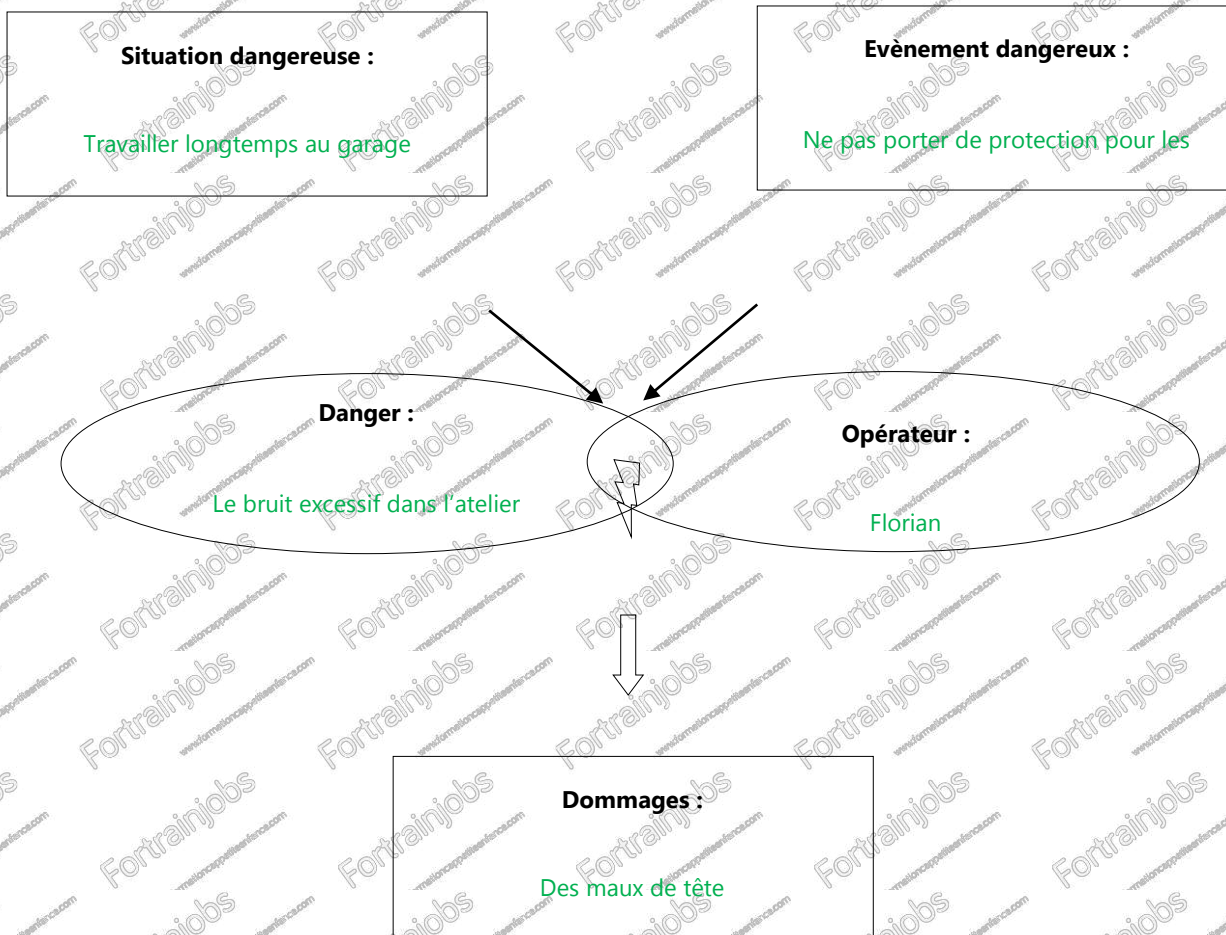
Situation dangereuse :

Travailler longtemps au garage

Evènement dangereux :

Ne pas porter de protection pour les

Danger :

Le bruit excessif dans l'atelier

Opérateur :

Florian

Dommages :

Des maux de tête

Fortrainjobs